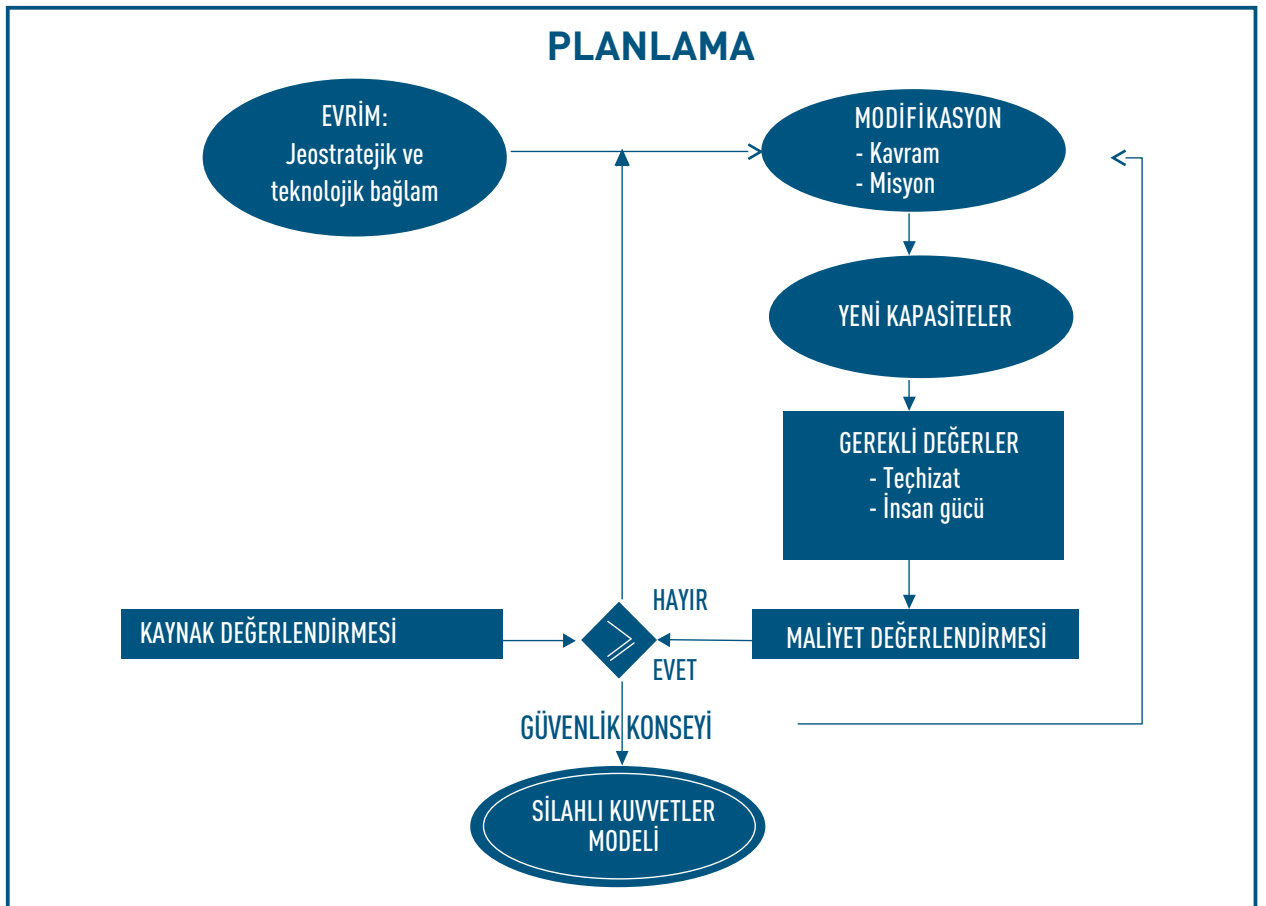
PLANLAMA

EVRİM:
Jeostratejik ve teknolojik bağlam

MODİFİKASYON
- Kavram
- Misyon

YENİ KAPASİTELER

GEREKLİ DEĞERLER
- Teçhizat
- İnsan gücü

KAYNAK DEĞERLENDİRMESİ

HAYIR

>

EVET

MALİYET DEĞERLENDİRMESİ

GÜVENLİK KONSEYİ

SİLAHLI KUVVETLER MODELİ